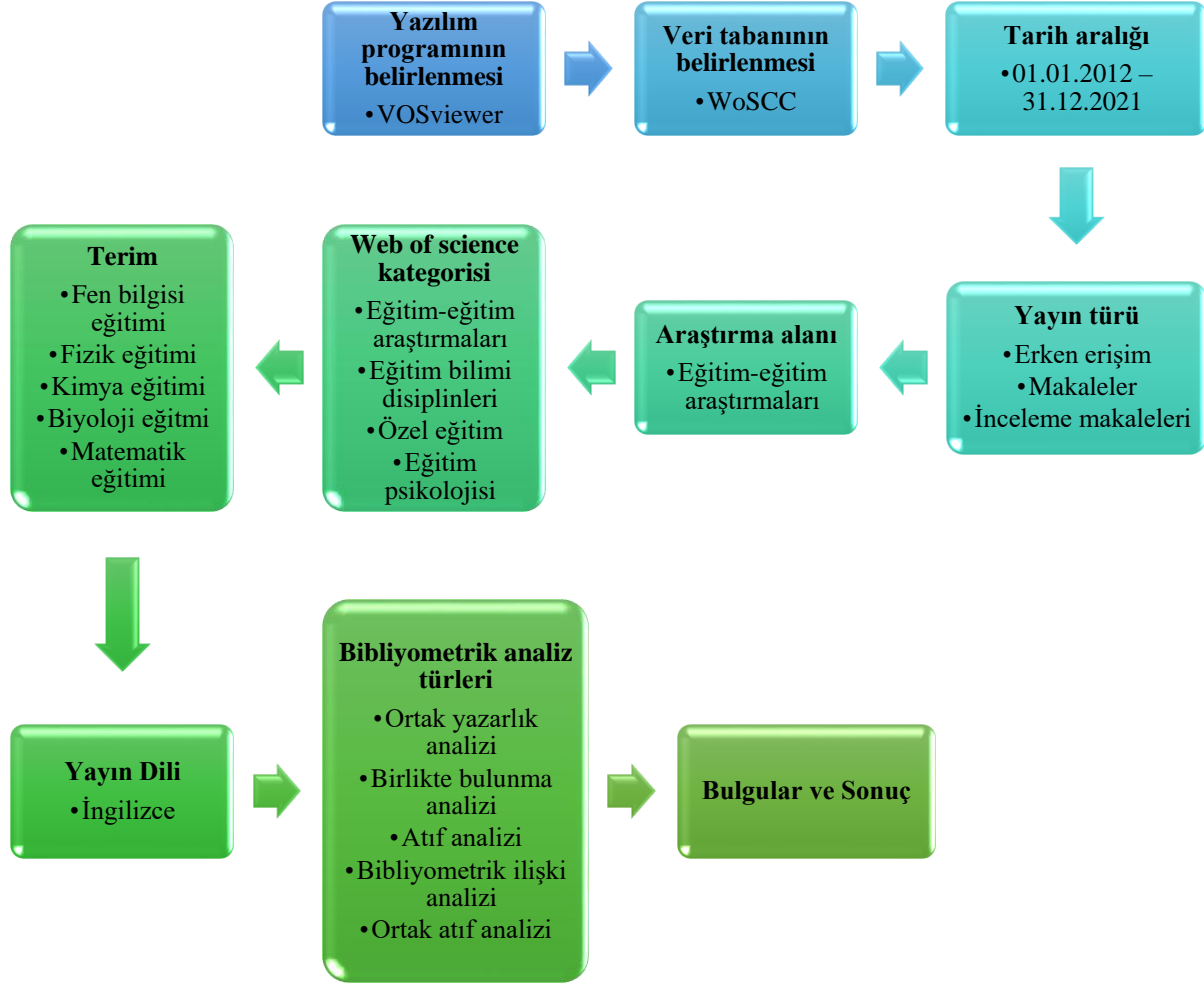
Yazılım programının belirlenmesi
•VOSviewer

Veri tabanının belirlenmesi
•WoSCC

Tarih aralığı
•01.01.2012 – 31.12.2021

Yayın türü
•Erken erişim
•Makaleler
•İnceleme makaleleri

Araştırma alanı
•Eğitim-eğitim araştırmaları

Web of science kategorisi
•Eğitim-eğitim araştırmaları
•Eğitim bilimi disiplinleri
•Özel eğitim
•Eğitim psikolojisi

Terim
•Fen bilgisi eğitimi
•Fizik eğitimi
•Kimya eğitimi
•Biyoloji eğitmi
•Matematik eğitimi

Yayın Dili
•İngilizce

Bibliyometrik analiz türleri
•Ortak yazarlık analizi
•Birlikte bulunma analizi
•Atıf analizi
•Bibliyometrik ilişki analizi
•Ortak atıf analizi

Bulgular ve Sonuç